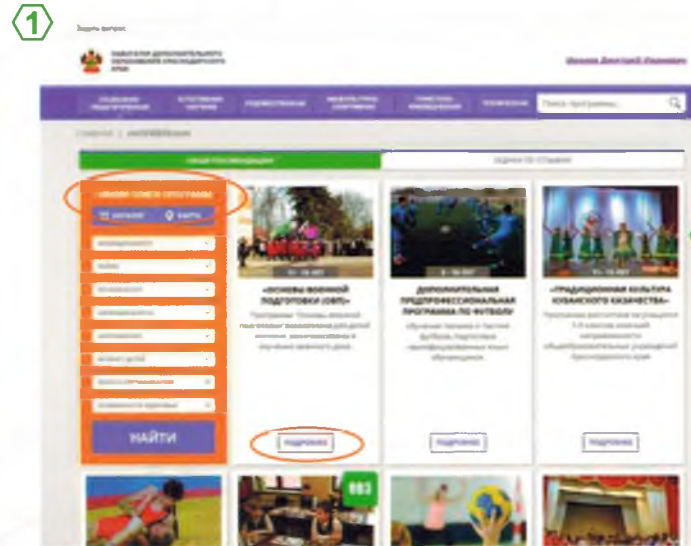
1

Задать вопрос

НАВИГАТОР ДОПОЛНИТЕЛЬНОГО ОБРАЗОВАНИЯ КРАСНОДАРСКОГО КРАЯ

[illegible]

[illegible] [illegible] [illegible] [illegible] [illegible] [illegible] Поиск программы...

Главная | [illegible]

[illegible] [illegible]

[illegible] ПОИСК ПРОГРАММЫ

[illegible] КАРТА

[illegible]

НАЙТИ

«ОСНОВЫ ВОЕННОЙ ПОДГОТОВКИ (ОВП)»

ДОПОЛНИТЕЛЬНАЯ ПРЕДПРОФЕССИОНАЛЬНАЯ ПРОГРАММА ПО ФУТБОЛУ

«ТРАДИЦИОННАЯ КУЛЬТУРА КУБАНСКОГО КАЗАЧЕСТВА»

ПОДРОБНЕЕ

ПОДРОБНЕЕ

ПОДРОБНЕЕ

893